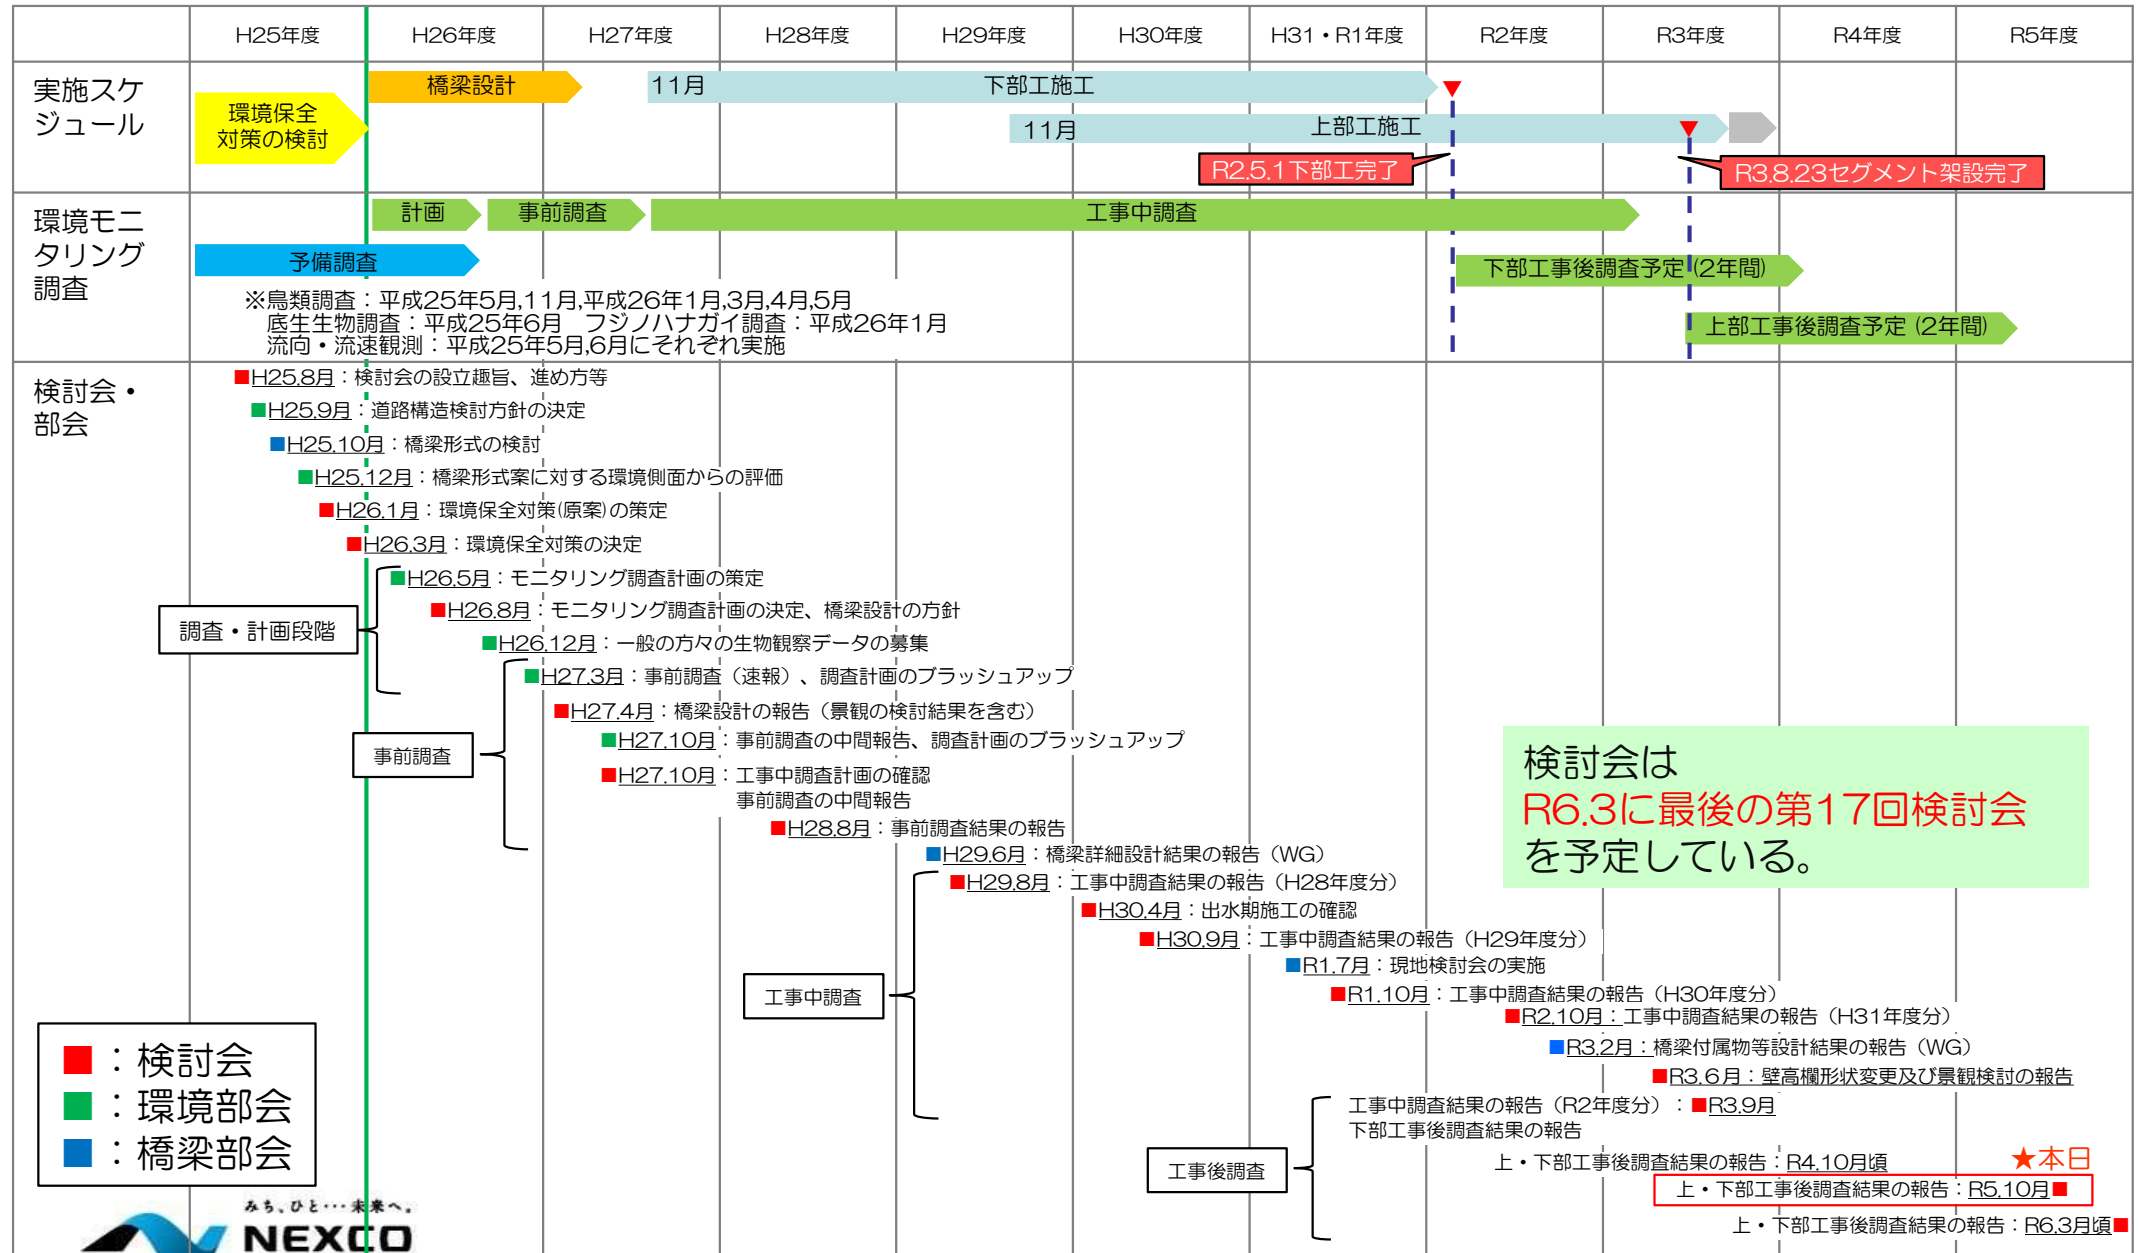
| | H25年度 | H26年度 | H27年度 | H28年度 | H29年度 | H30年度 | H31・R1年度 | R2年度 | R3年度 | R4年度 | R5年度 |
|---|---|---|---|---|---|---|---|---|---|---|---|

実施スケジュール

環境保全対策の検討

橋梁設計

11月 下部工施工

11月 上部工施工

R2.5.1下部工完了

R3.8.23セグメント架設完了

環境モニタリング調査

計画

事前調査

工事中調査

予備調査

下部工事後調査予定（2年間）

上部工事後調査予定（2年間）

※鳥類調査：平成25年5月,11月,平成26年1月,3月,4月,5月
底生生物調査：平成25年6月　フジノハナガイ調査：平成26年1月
流向・流速観測：平成25年5月,6月にそれぞれ実施

検討会・部会

■H25.8月：検討会の設立趣旨、進め方等
■H25.9月：道路構造検討方針の決定
■H25.10月：橋梁形式の検討
■H25.12月：橋梁形式案に対する環境側面からの評価
■H26.1月：環境保全対策(原案)の策定
■H26.3月：環境保全対策の決定
■H26.5月：モニタリング調査計画の策定
■H26.8月：モニタリング調査計画の決定、橋梁設計の方針
■H26.12月：一般の方々の生物観察データの募集
■H27.3月：事前調査（速報）、調査計画のブラッシュアップ
■H27.4月：橋梁設計の報告（景観の検討結果を含む）
■H27.10月：事前調査の中間報告、調査計画のブラッシュアップ
■H27.10月：工事中調査計画の確認
事前調査の中間報告
■H28.8月：事前調査結果の報告
■H29.6月：橋梁詳細設計結果の報告（WG）
■H29.8月：工事中調査結果の報告（H28年度分）
■H30.4月：出水期施工の確認
■H30.9月：工事中調査結果の報告（H29年度分）
■R1.7月：現地検討会の実施
■R1.10月：工事中調査結果の報告（H30年度分）
■R2.10月：工事中調査結果の報告（H31年度分）
■R3.2月：橋梁付属物等設計結果の報告（WG）
■R3.6月：壁高欄形状変更及び景観検討の報告
工事中調査結果の報告（R2年度分）：■R3.9月
下部工事後調査結果の報告
上・下部工事後調査結果の報告：R4.10月頃
★本日
上・下部工事後調査結果の報告：R5.10月■
上・下部工事後調査結果の報告：R6.3月頃■

調査・計画段階

事前調査

工事中調査

工事後調査

検討会は
R6.3に最後の第17回検討会
を予定している。

■：検討会
■：環境部会
■：橋梁部会

みち、ひと・・・未来へ。
NEXCO